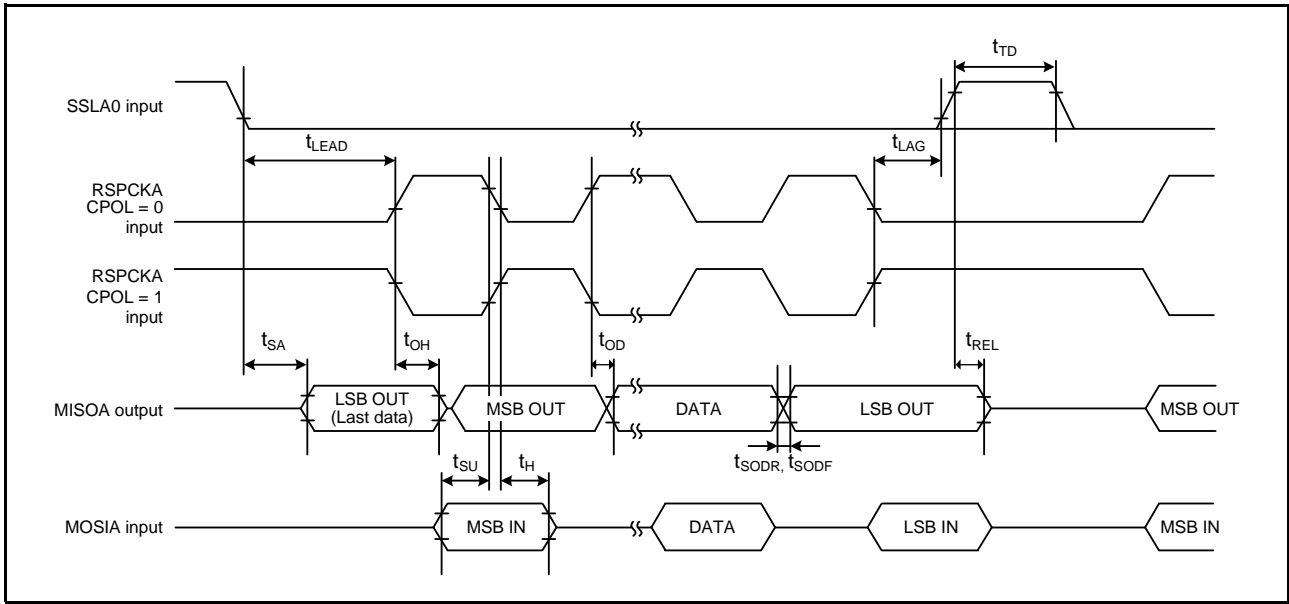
$t_{TD}$

SSLA0 input

$t_{LEAD}$

$t_{LAG}$

RSPCKA CPOL = 0 input

RSPCKA CPOL = 1 input

$t_{SA}$

$t_{OH}$

$t_{OD}$

$t_{REL}$

MISOA output

LSB OUT (Last data)

MSB OUT

DATA

LSB OUT

MSB OUT

$t_{SODR,}$ $t_{SODF}$

$t_{SU}$

$t_{H}$

MOSIA input

MSB IN

DATA

LSB IN

MSB IN